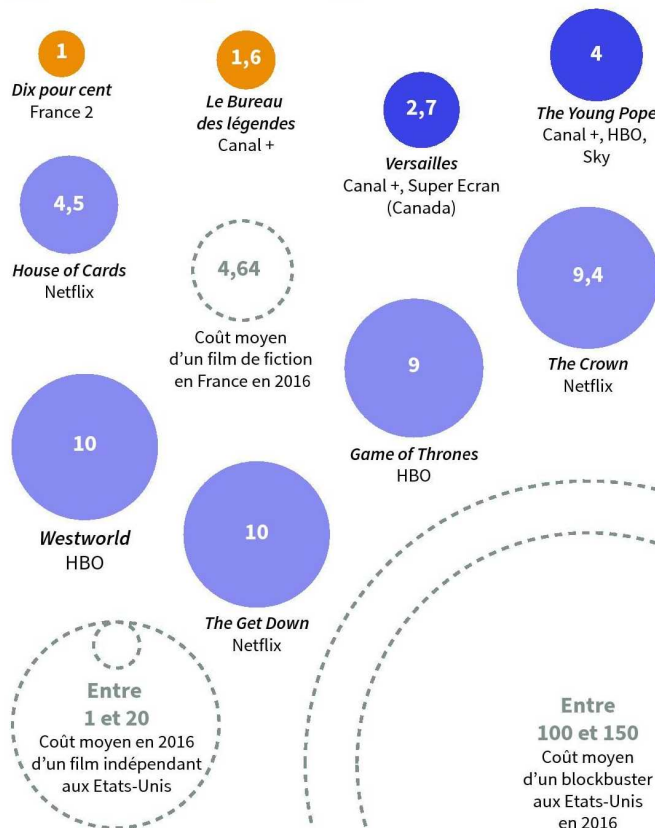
1
Dix pour cent
France 2

1,6
Le Bureau des légendes
Canal +

2,7
Versailles
Canal +, Super Ecran (Canada)

4
The Young Pope
Canal +, HBO, Sky

4,5
House of Cards
Netflix

4,64
Coût moyen d'un film de fiction en France en 2016

9,4
The Crown
Netflix

9
Game of Thrones
HBO

10
Westworld
HBO

10
The Get Down
Netflix

Entre 1 et 20
Coût moyen en 2016 d'un film indépendant aux Etats-Unis

Entre 100 et 150
Coût moyen d'un blockbuster aux Etats-Unis en 2016